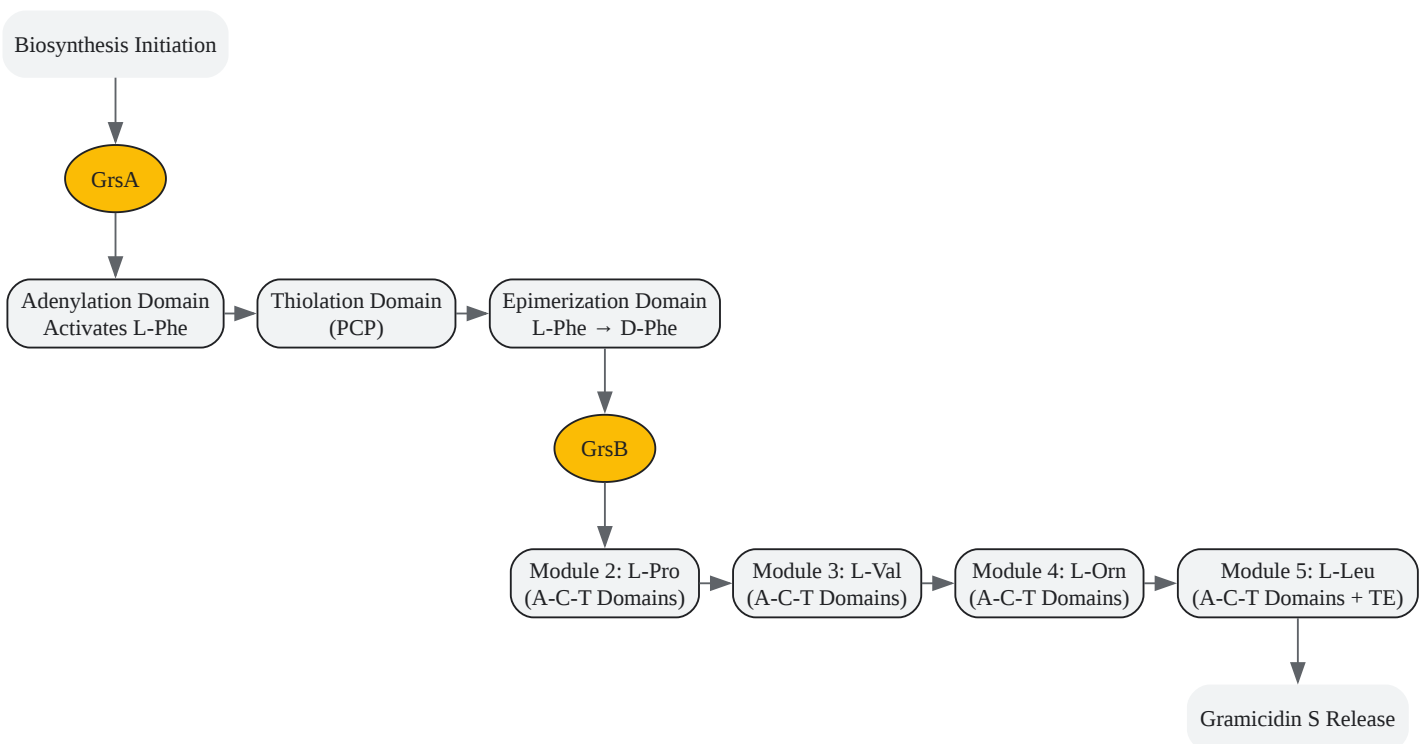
Biosynthesis Initiation

GrsA

Adenylation Domain
Activates L-Phe

Thiolation Domain
(PCP)

Epimerization Domain
L-Phe → D-Phe

GrsB

Module 2: L-Pro
(A-C-T Domains)

Module 3: L-Val
(A-C-T Domains)

Module 4: L-Orn
(A-C-T Domains)

Module 5: L-Leu
(A-C-T Domains + TE)

Gramicidin S Release